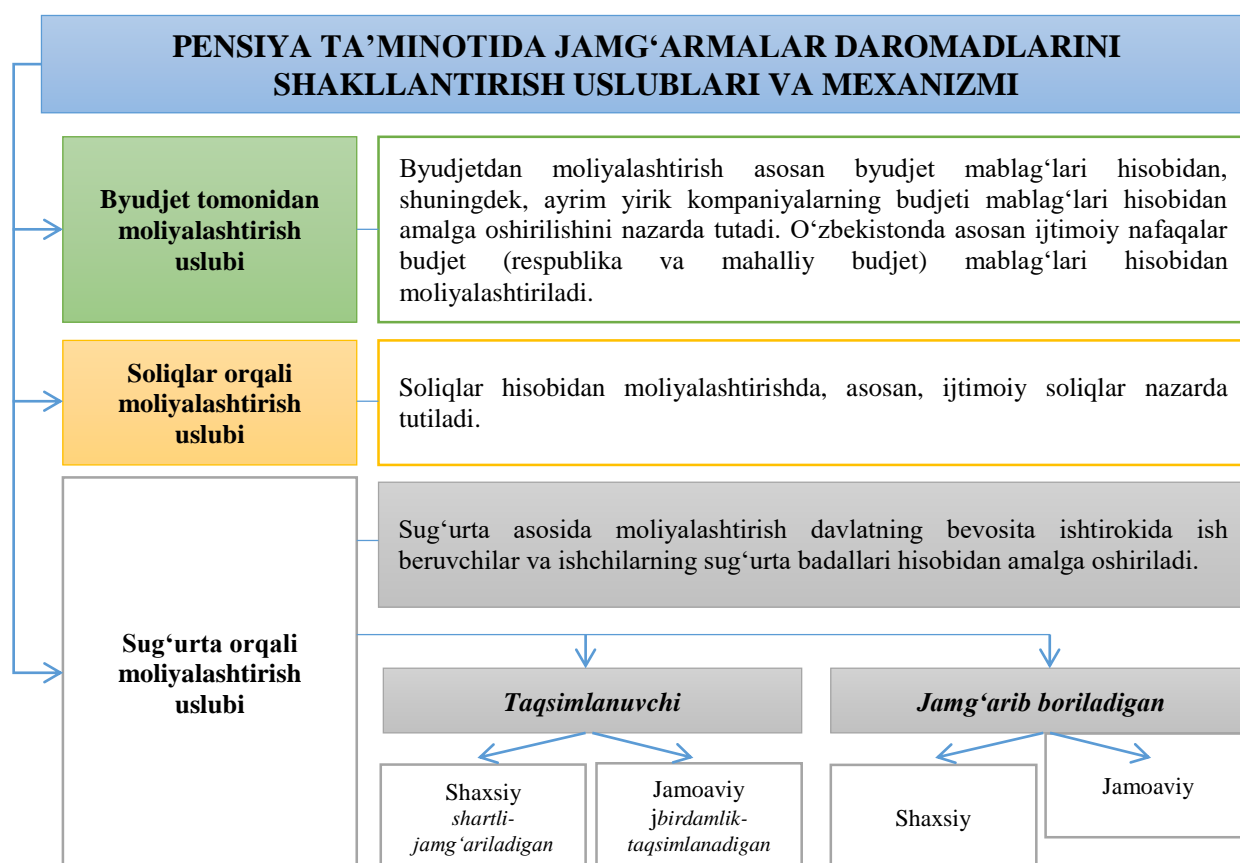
PENSIYA TA’MINOTIDA JAMG‘ARMALAR DAROMADLARINI SHAKLLANTIRISH USLUBLARI VA MEXANIZMI

Byudjet tomonidan moliyalashtirish uslubi

Byudjetdan moliyalashtirish asosan byudjet mablag‘lari hisobidan, shuningdek, ayrim yirik kompaniyalarning budjeti mablag‘lari hisobidan amalga oshirilishini nazarda tutadi. O‘zbekistonda asosan ijtimoiy nafaqalar budjet (respublika va mahalliy budjet) mablag‘lari hisobidan moliyalashtiriladi.

Soliqlar orqali moliyalashtirish uslubi

Soliqlar hisobidan moliyalashtirishda, asosan, ijtimoiy soliqlar nazarda tutiladi.

Sug‘urta orqali moliyalashtirish uslubi

Sug‘urta asosida moliyalashtirish davlatning bevosita ishtirokida ish beruvchilar va ishchilarning sug‘urta badallari hisobidan amalga oshiriladi.

Taqsimlanuvchi

Jamg‘arib boriladigan

Shaxsiy shartli-jamg‘ariladigan

Jamoaviy jbirdamlik-taqsimlanadigan

Shaxsiy

Jamoaviy